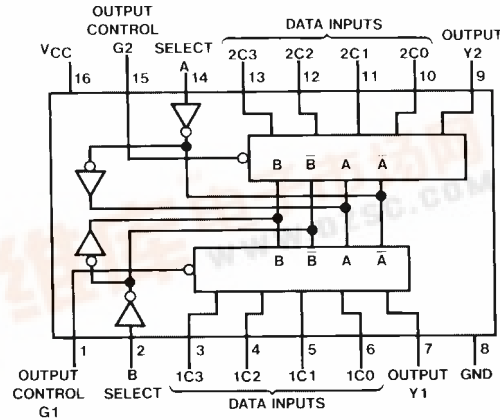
OUTPUT CONTROL G2

SELECT A

DATA INPUTS

OUTPUT Y2

$V_{CC}$

16

15

14

2C3

13

2C2

12

2C1

11

2C0

10

9

B

$\overline{B}$

A

$\overline{A}$

B

$\overline{B}$

A

$\overline{A}$

1

2

3

4

5

6

7

8

OUTPUT CONTROL G1

B SELECT

1C3

1C2

1C1

1C0

DATA INPUTS

OUTPUT Y1

GND